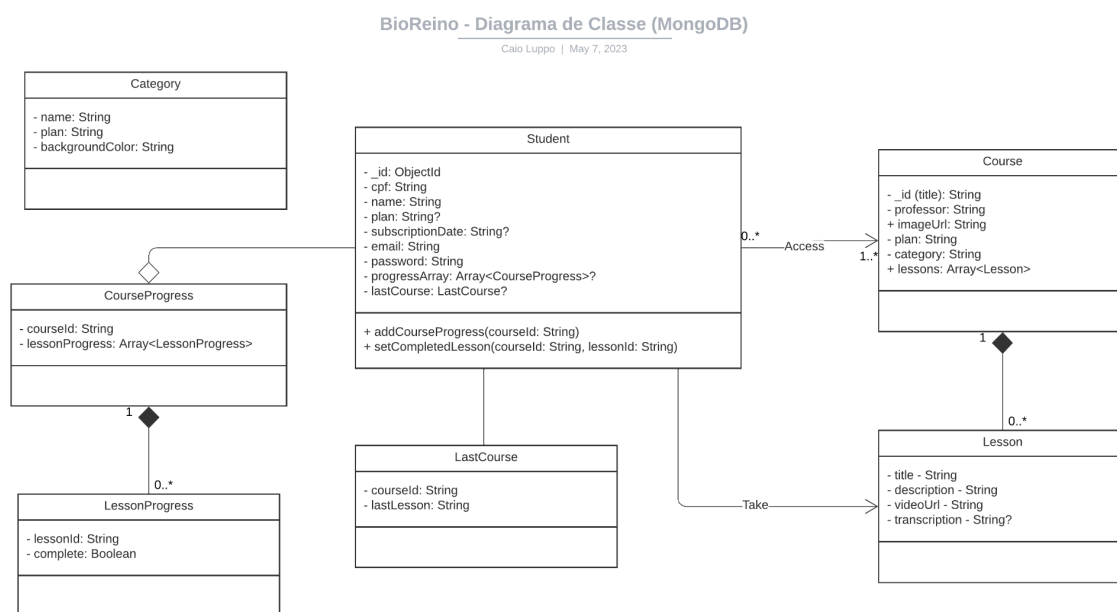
BioReino - Diagrama de Classe (MongoDB)

Caio Luppo | May 7, 2023

Category

- name: String
- plan: String
- backgroundColor: String

Student

- _id: ObjectId
- cpf: String
- name: String
- plan: String?
- subscriptionDate: String?
- email: String
- password: String
- progressArray: Array<CourseProgress>?
- lastCourse: LastCourse?

+ addCourseProgress(courseId: String)
+ setCompletedLesson(courseId: String, lessonId: String)

0..*

Access

1..*

Course

- _id (title): String
- professor: String
+ imageUrl: String
- plan: String
- category: String
+ lessons: Array<Lesson>

1

0..*

CourseProgress

- courseId: String
- lessonProgress: Array<LessonProgress>

1

0..*

LessonProgress

- lessonId: String
- complete: Boolean

LastCourse

- courseId: String
- lastLesson: String

Take

Lesson

- title - String
- description - String
- videoUrl - String
- transcription - String?